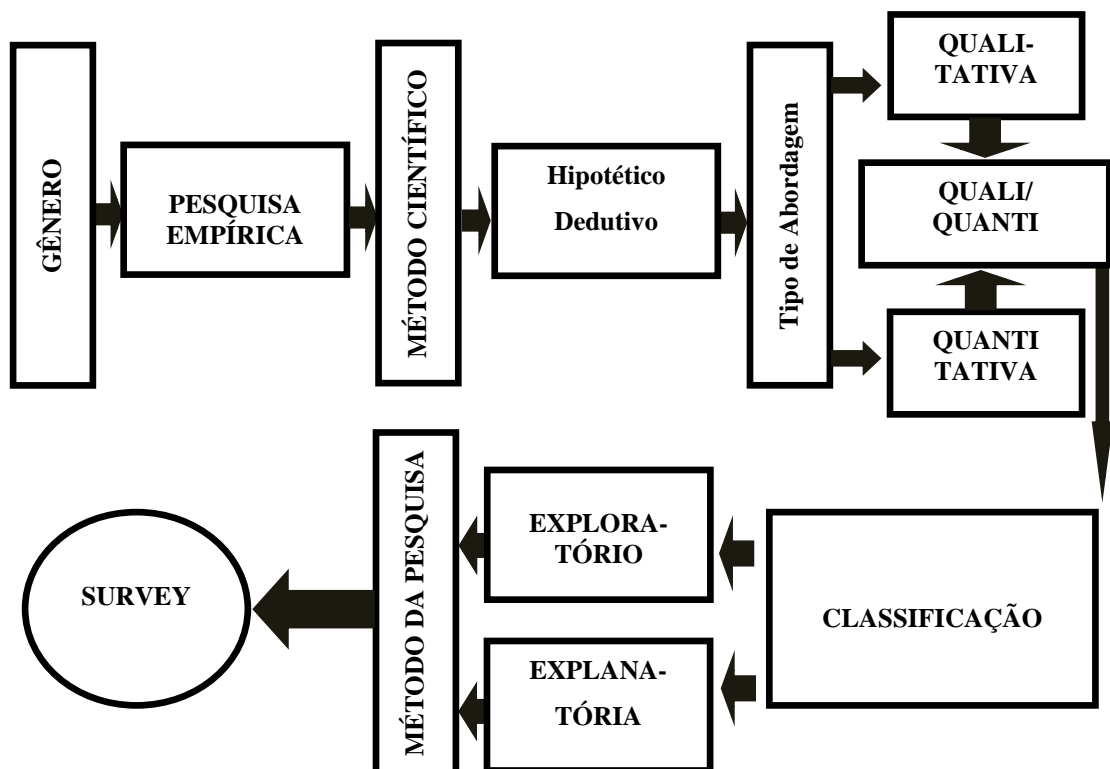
GÊNERO

PESQUISA EMPÍRICA

MÉTODO CIENTÍFICO

Hipotético Dedutivo

Tipo de Abordagem

QUALI-TATIVA

QUALI/ QUANTI

QUANTI TATIVA

CLASSIFICAÇÃO

EXPLORA-TÓRIO

EXPLANA-TÓRIA

MÉTODO DA PESQUISA

SURVEY